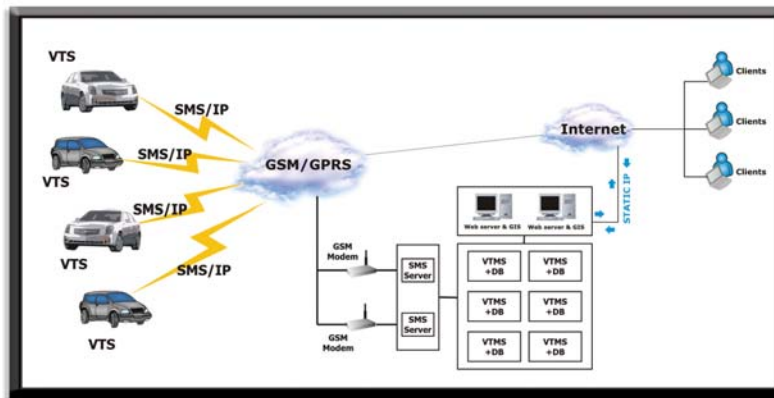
VTS
SMS/IP
SMS/IP
VTS
SMS/IP
VTS
SMS/IP
VTS
GSM/GPRS
Internet
Clients
Clients
Clients
STATIC IP
Web server & GIS
Web server & GIS
GSM Modem
SMS Server
SMS Server
GSM Modem
VTMS +DB
VTMS +DB
VTMS +DB
VTMS +DB
VTMS +DB
VTMS +DB